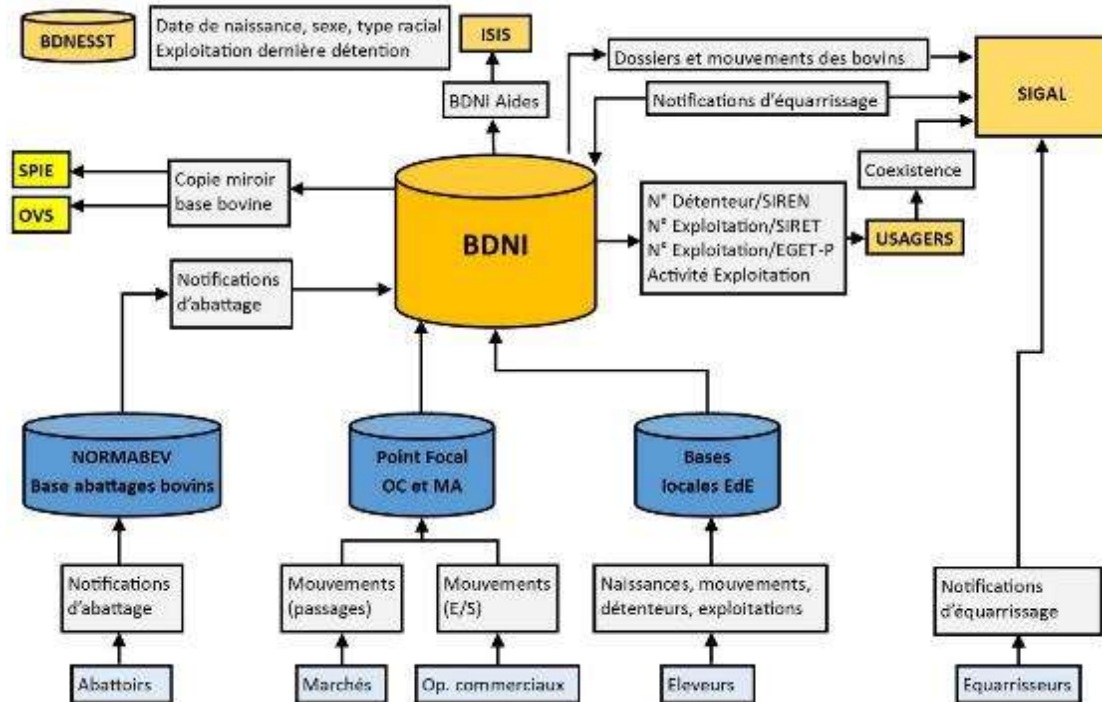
BDNESST

Date de naissance, sexe, type racial
Exploitation dernière détention

ISIS

BDNI Aides

Dossiers et mouvements des bovins

Notifications d'équarrissage

SIGAL

SPIE

OVS

Copie miroir base bovine

BDNI

N° Détenteur/SIREN
N° Exploitation/SIRET
N° Exploitation/EGET-P
Activité Exploitation

Coexistence

USAGERS

Notifications d'abattage

NORMABEV
Base abattages bovins

Point Focal
OC et MA

Bases
locales EdE

Notifications d'abattage

Mouvements (passages)

Mouvements (E/S)

Naissances, mouvements, détenteurs, exploitations

Notifications d'équarrissage

Abattoirs

Marchés

Op. commerciaux

Eleveurs

Equarrisseurs